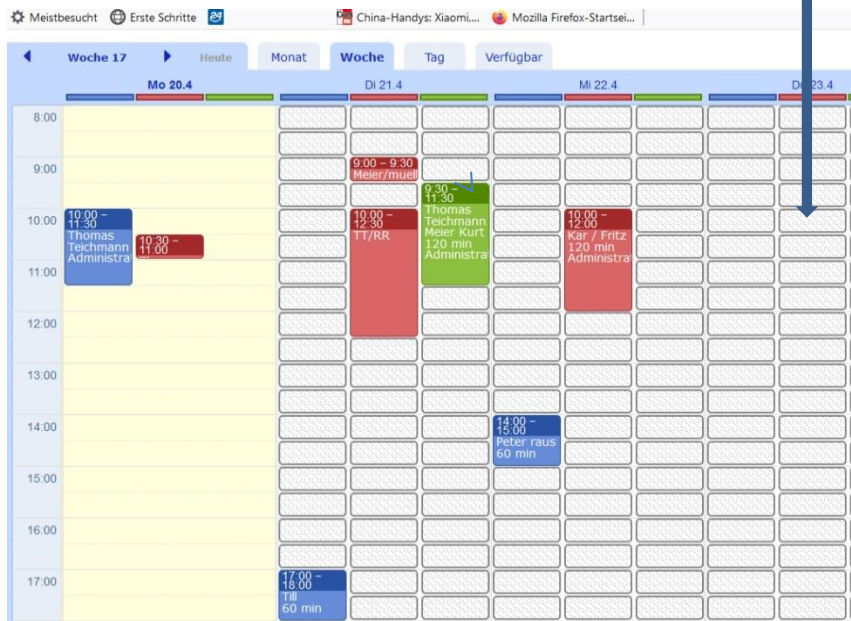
Meistbesucht Erste Schritte 24 China-Handys: Xiaomi,... Mozilla Firefox-Startsei...

◀ Woche 17 ▶ Heute Monat Woche Tag Verfügbar

Mo 20.4 Di 21.4 Mi 22.4 D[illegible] 23.4

8:00
9:00
10:00
11:00
12:00
13:00
14:00
15:00
16:00
17:00

10:00 – 11:30 Thomas Teichmann Administra

10:30 – 11:00

9:00 – 9:30 Meier/muell

10:00 – 12:30 TT/RR

9:30 – 11:30 Thomas Teichmann Meier Kurt 120 min Administra

10:00 – 12:00 Kar / Fritz 120 min Administra

14:00 – 15:00 Peter raus 60 min

17:00 – 18:00 Till 60 min